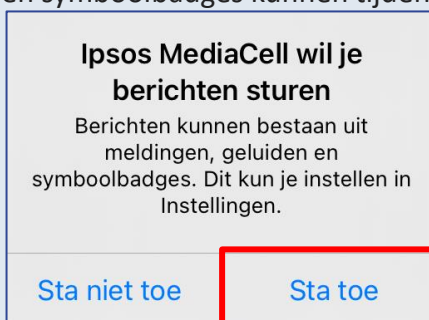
en symboolbadges kunnen tijdel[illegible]

Ipsos MediaCell wil je berichten sturen

Berichten kunnen bestaan uit meldingen, geluiden en symboolbadges. Dit kun je instellen in Instellingen.

Sta niet toe

Sta toe